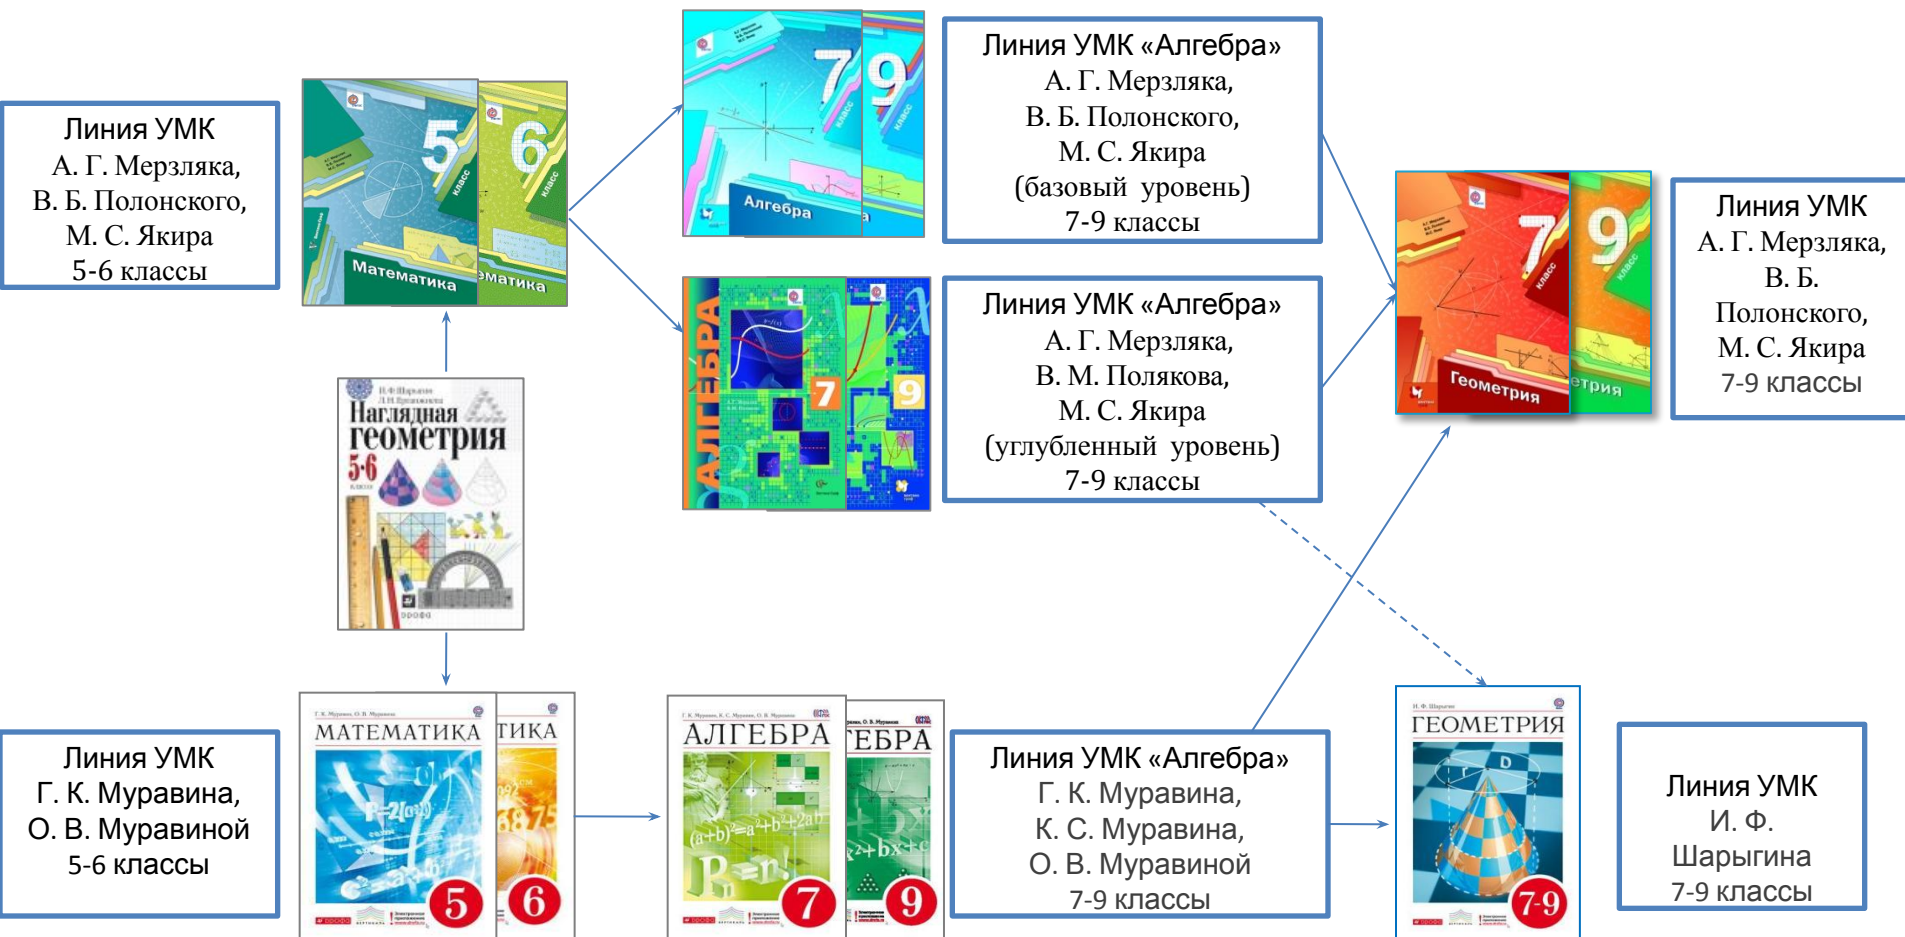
Линия УМК
А. Г. Мерзляка,
В. Б. Полонского,
М. С. Якира
5-6 классы

5 класс
Математика
6 класс
ематика

Н. Ф. Шарыгин
Л. Н. Ерганжиева
Наглядная геометрия
5-6 классы

7 класс
9 класс
Алгебра

Линия УМК «Алгебра»
А. Г. Мерзляка,
В. Б. Полонского,
М. С. Якира
(базовый уровень)
7-9 классы

АЛГЕБРА
7
9

Линия УМК «Алгебра»
А. Г. Мерзляка,
В. М. Полякова,
М. С. Якира
(углубленный уровень)
7-9 классы

7 класс
9 класс
Геометрия
етрия

Линия УМК
А. Г. Мерзляка,
В. Б.
Полонского,
М. С. Якира
7-9 классы

Линия УМК
Г. К. Муравина,
О. В. Муравиной
5-6 классы

МАТЕМАТИКА
ТИКА
5
6

АЛГЕБРА
ЕБРА
$(a+b)^2=a^2+b^2+2ab$
7
9

Линия УМК «Алгебра»
Г. К. Муравина,
К. С. Муравина,
О. В. Муравиной
7-9 классы

И. Ф. Шарыгин
ГЕОМЕТРИЯ
7-9

Линия УМК
И. Ф.
Шарыгина
7-9 классы